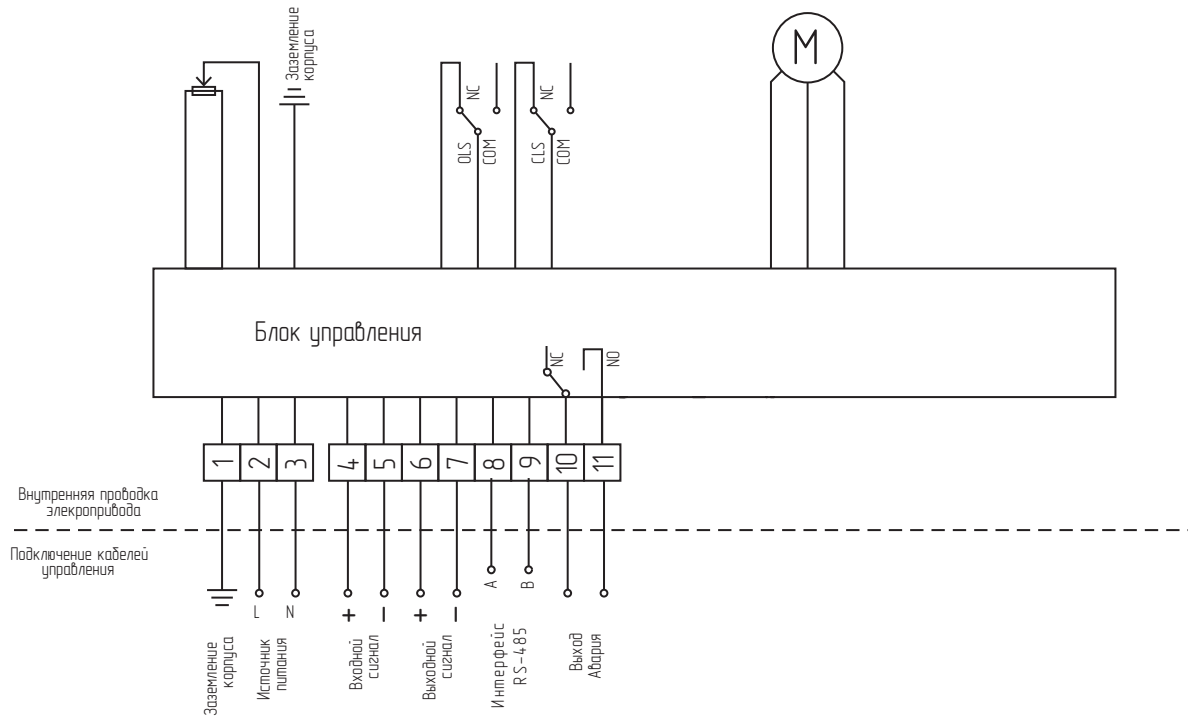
Заземление корпуса

NC
OLS
COM

NC
CLS
COM

M

Блок управления

NC
NO

1
2
3
4
5
6
7
8
9
10
11

Внутренняя проводка элекропривода

Подключение кабелей управления

L
N
+
-
+
-
A
B

Заземление корпуса
Источник питания
Входной сигнал
Выходной сигнал
Интерфейс RS-485
Выход Авария